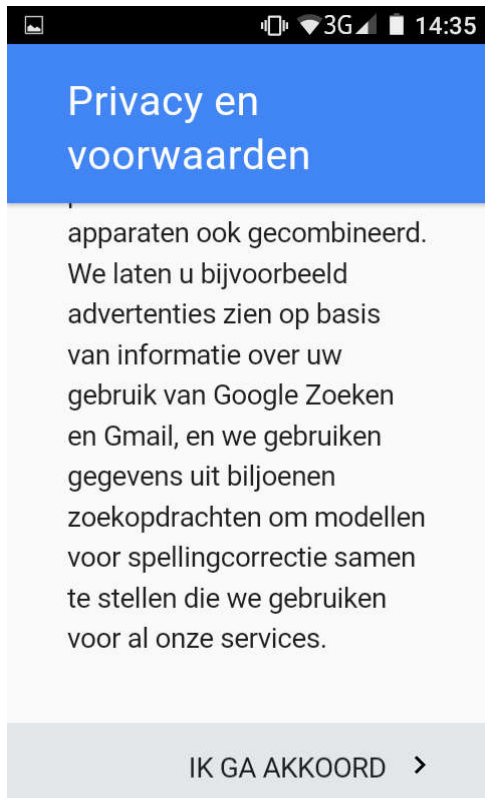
3G 14:35

Privacy en voorwaarden

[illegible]
apparaten ook gecombineerd. We laten u bijvoorbeeld advertenties zien op basis van informatie over uw gebruik van Google Zoeken en Gmail, en we gebruiken gegevens uit biljoenen zoekopdrachten om modellen voor spellingcorrectie samen te stellen die we gebruiken voor al onze services.

IK GA AKKOORD ›